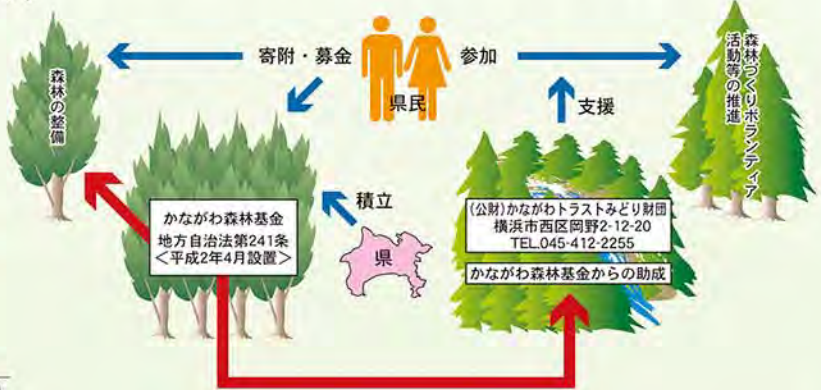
寄附・募金

県民

参加

森林の整備

森林づくりボランティア活動等の推進

支援

積立

かながわ森林基金
地方自治法第241条
＜平成2年4月設置＞

県

(公財)かながわトラストみどり財団
横浜市西区岡野2-12-20
TEL.045-412-2255

かながわ森林基金からの助成